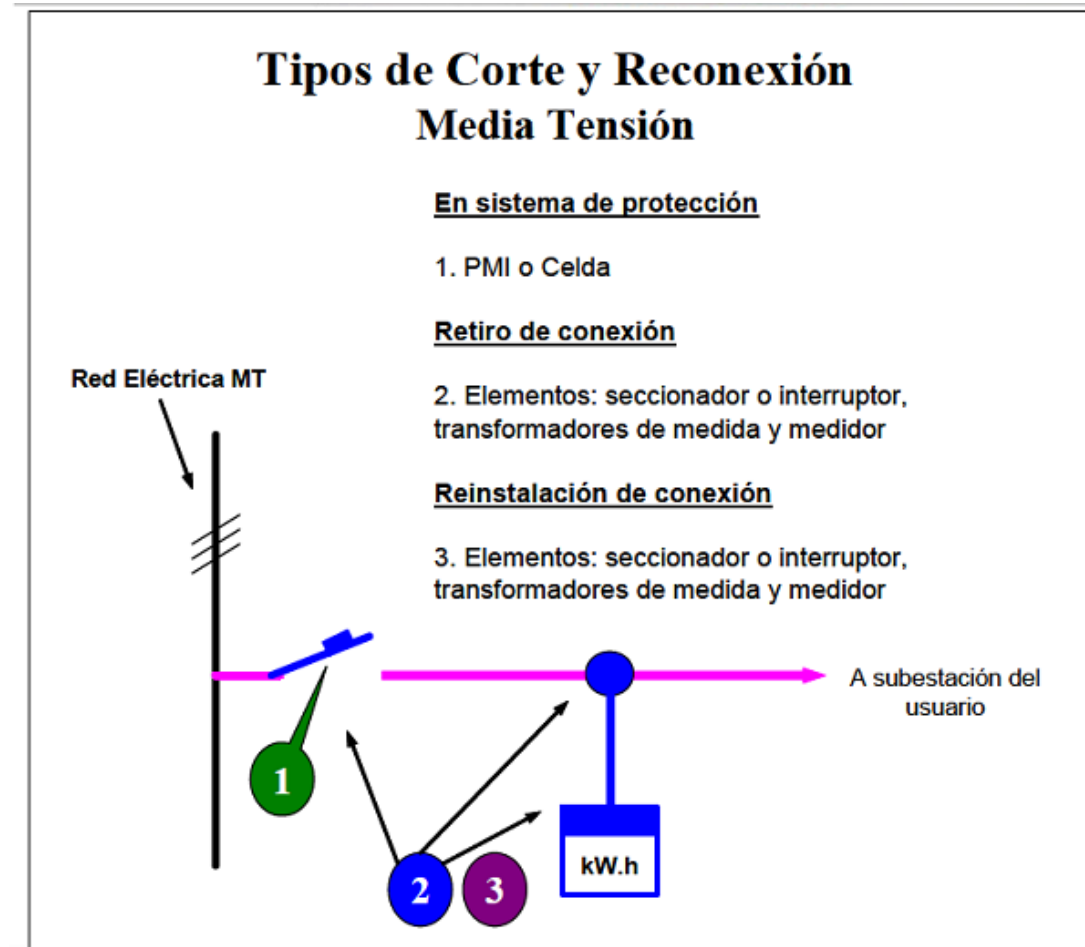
Tipos de Corte y Reconexión
Media Tensión

En sistema de protección

1. PMI o Celda

Retiro de conexión

2. Elementos: seccionador o interruptor, transformadores de medida y medidor

Reinstalación de conexión

3. Elementos: seccionador o interruptor, transformadores de medida y medidor

Red Eléctrica MT

A subestación del usuario

1

2

3

kW.h